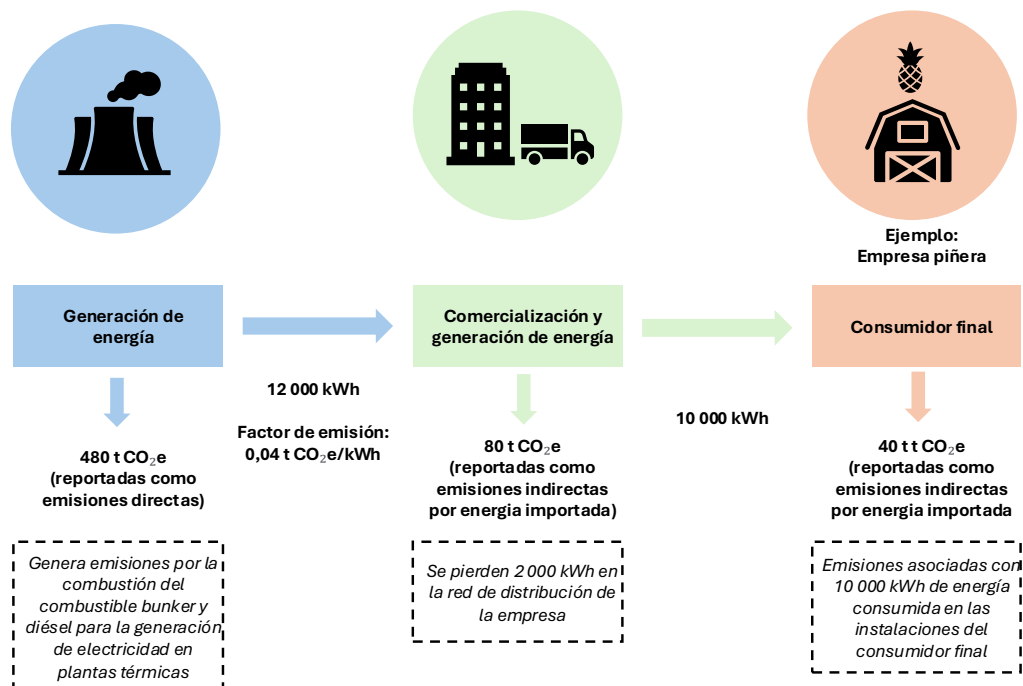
Ejemplo:
Empresa piñera

Generación de energía

Comercialización y generación de energía

Consumidor final

12 000 kWh

Factor de emisión: 0,04 t $CO_2$e/kWh

10 000 kWh

480 t $CO_2$e (reportadas como emisiones directas)

80 t $CO_2$e (reportadas como emisiones indirectas por energia importada)

40 t t $CO_2$e (reportadas como emisiones indirectas por energia importada

Genera emisiones por la combustión del combustible bunker y diésel para la generación de electricidad en plantas térmicas

Se pierden 2 000 kWh en la red de distribución de la empresa

Emisiones asociadas con 10 000 kWh de energía consumida en las instalaciones del consumidor final